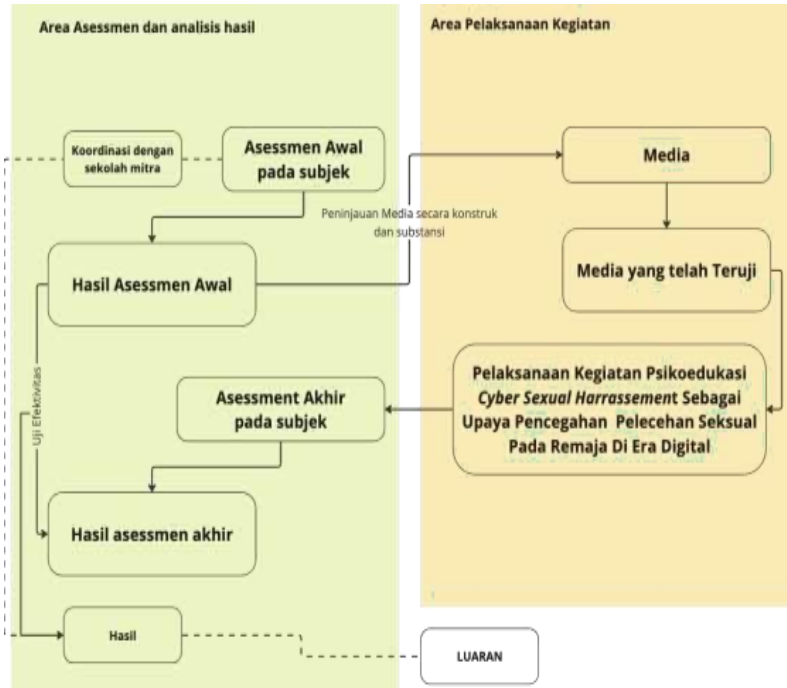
Area Asessmen dan analisis hasil

Area Pelaksanaan Kegiatan

Koordinasi dengan sekolah mitra

Asessmen Awal pada subjek

Media

Peninjauan Media secara konstruk dan substansi

Hasil Asessmen Awal

Media yang telah Teruji

Uji Efektivitas

Pelaksanaan Kegiatan Psikoedukasi *Cyber Sexual Harrassement* Sebagai Upaya Pencegahan Pelecehan Seksual Pada Remaja Di Era Digital

Asessment Akhir pada subjek

Hasil asessmen akhir

Hasil

LUARAN